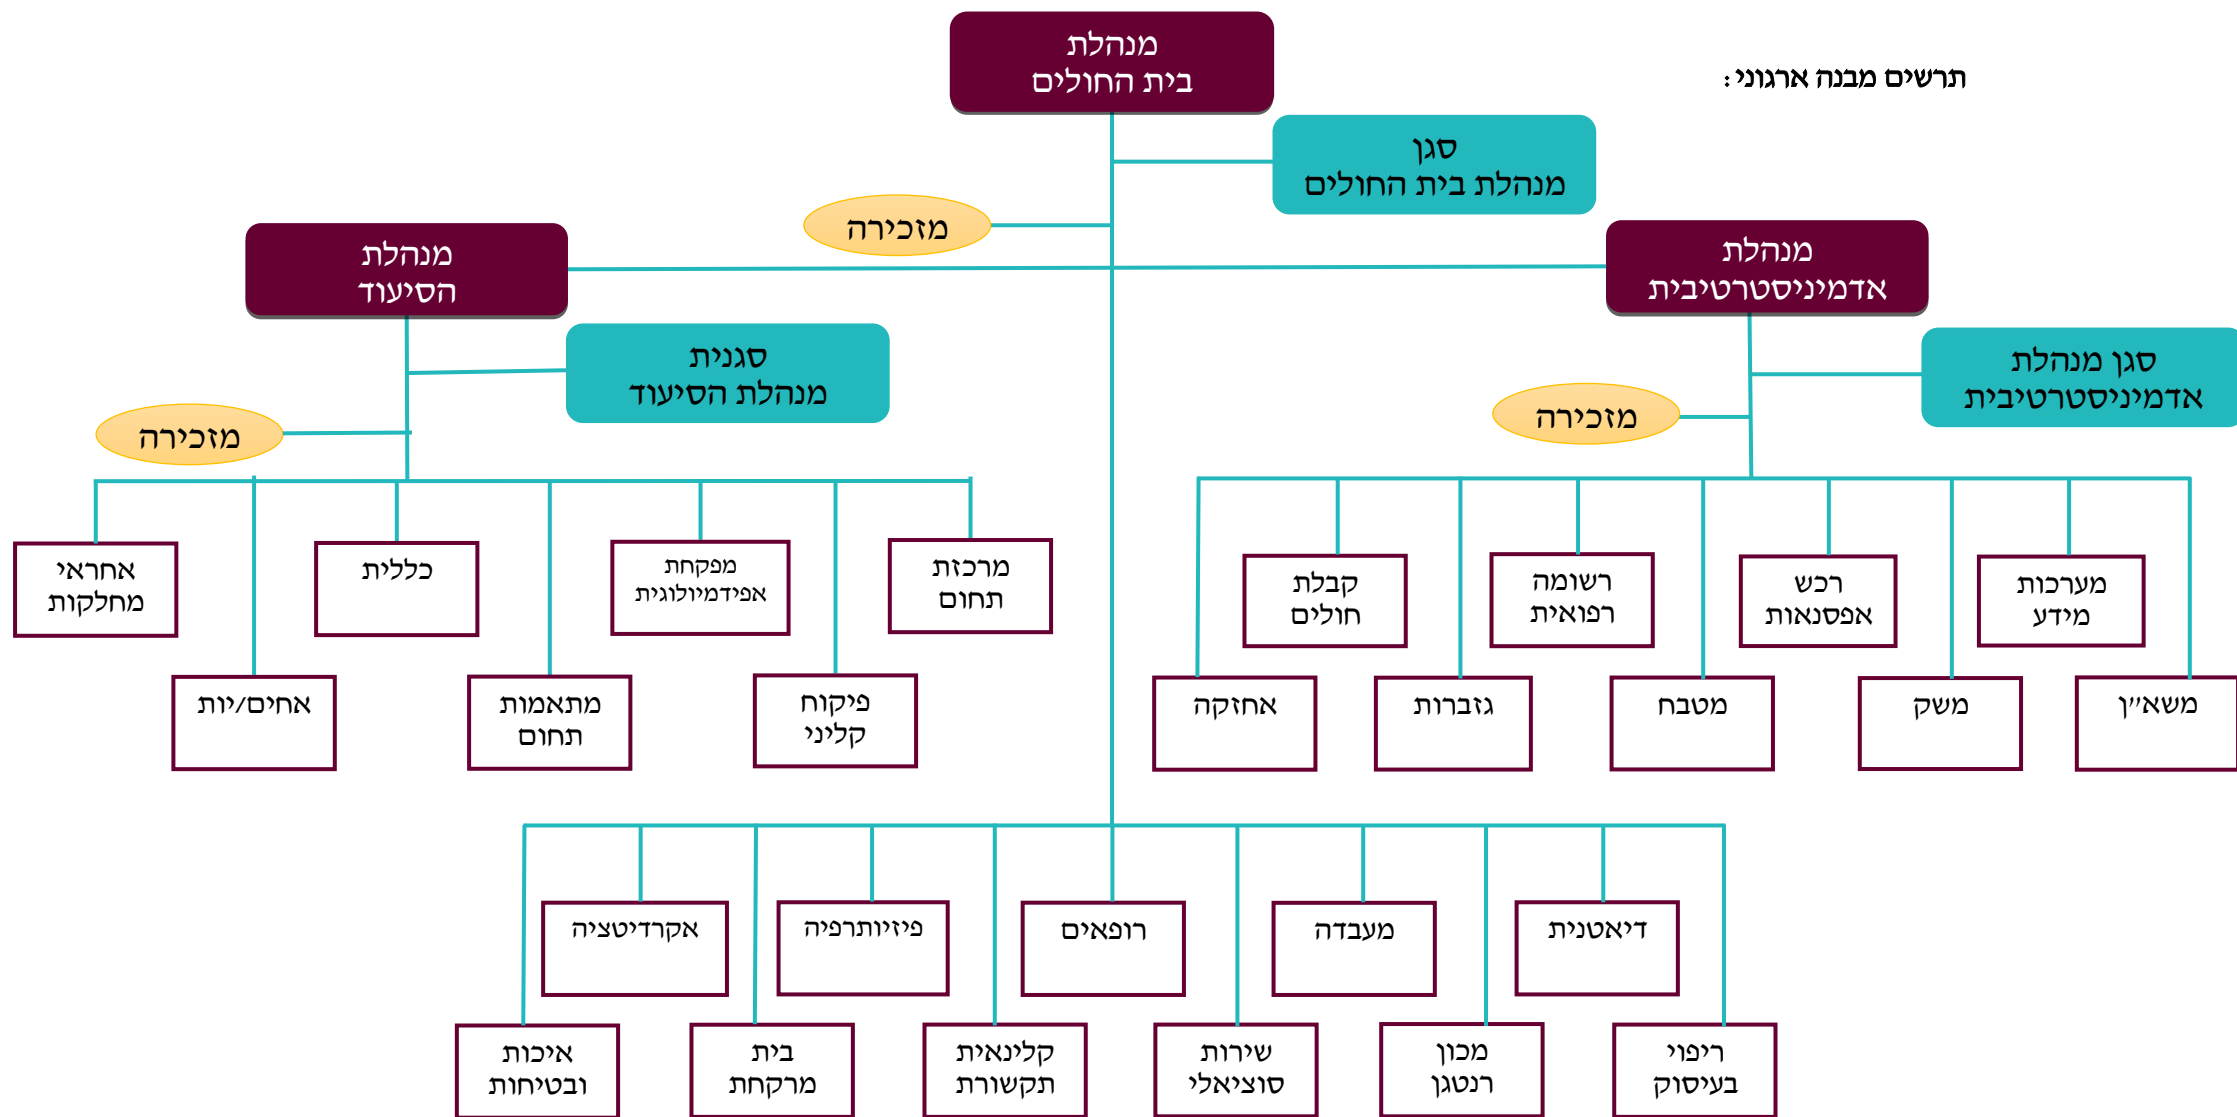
תרשים מבנה ארגוני:

מנהלת בית החולים

סגן מנהלת בית החולים

מזכירה

מנהלת הסיעוד

מנהלת אדמיניסטרטיבית

סגנית מנהלת הסיעוד

סגן מנהלת אדמיניסטרטיבית

מזכירה

מזכירה

אחראי מחלקות

כללית

מפקחת אפידמיולוגית

מרכזת תחום

אחים/יות

מתאמות תחום

פיקוח קליני

קבלת חולים

רשומה רפואית

רכש אפסנאות

מערכות מידע

אחזקה

גזברות

מטבח

משק

משא״ן

אקרדיטציה

פיזיותרפיה

רופאים

מעבדה

דיאטנית

איכות ובטיחות

בית מרקחת

קלינאית תקשורת

שירות סוציאלי

מכון רנטגן

ריפוי בעיסוק